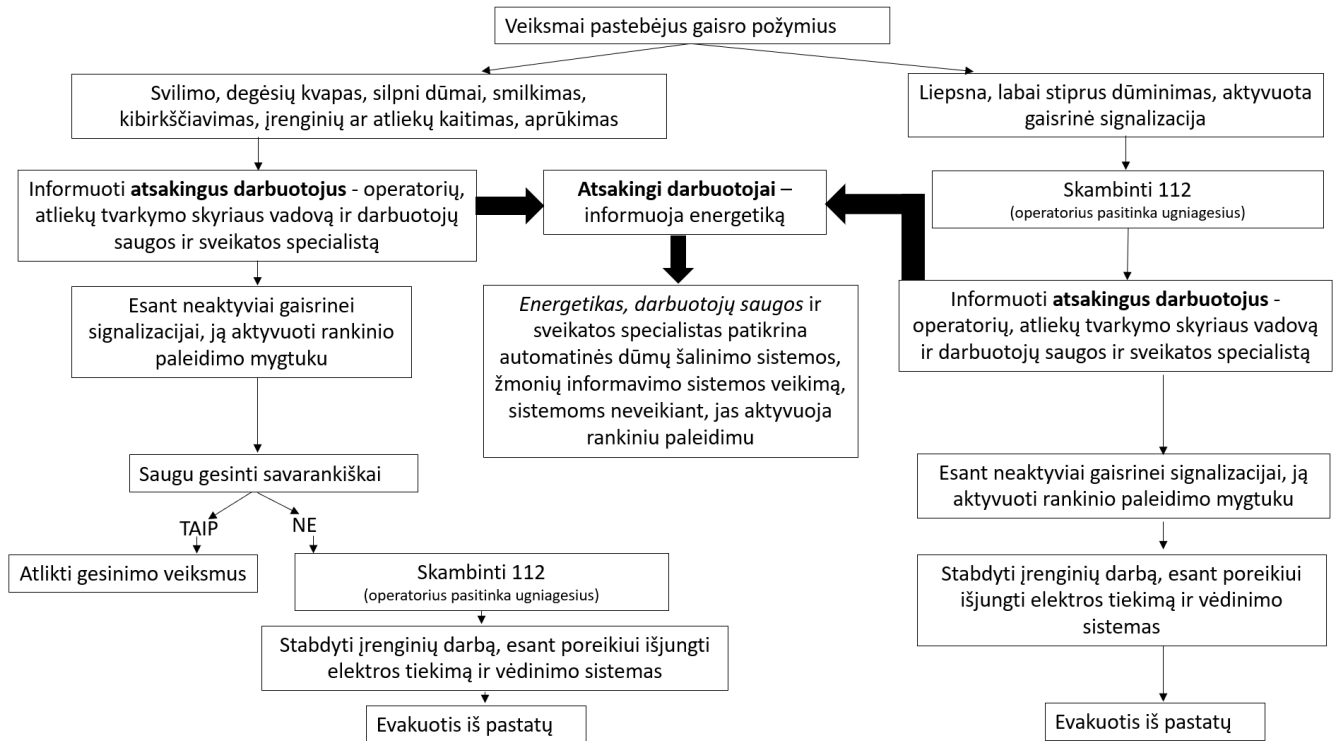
Veiksmai pastebėjus gaisro požymius

Svilimo, degėsių kvapas, silpni dūmai, smilkimas, kibirkščiavimas, įrenginių ar atliekų kaitimas, aprūkimas

Liepsna, labai stiprus dūminimas, aktyvuota gaisrinė signalizacija

Informuoti **atsakingus darbuotojus** - operatorių, atliekų tvarkymo skyriaus vadovą ir darbuotojų saugos ir sveikatos specialistą

**Atsakingi darbuotojai** – informuoja energetiką

Skambinti 112
(operatorius pasitinka ugniagesius)

Esant neaktyviai gaisrinei signalizacijai, ją aktyvuoti rankinio paleidimo mygtuku

*Energetikas, darbuotojų saugos* ir sveikatos specialistas patikrina automatinės dūmų šalinimo sistemos, žmonių informavimo sistemos veikimą, sistemoms neveikiant, jas aktyvuoja rankiniu paleidimu

Informuoti **atsakingus darbuotojus** - operatorių, atliekų tvarkymo skyriaus vadovą ir darbuotojų saugos ir sveikatos specialistą

Saugu gesinti savarankiškai

TAIP

NE

Atlikti gesinimo veiksmus

Skambinti 112
(operatorius pasitinka ugniagesius)

Stabdyti įrenginių darbą, esant poreikiui išjungti elektros tiekimą ir vėdinimo sistemas

Evakuotis iš pastatų

Esant neaktyviai gaisrinei signalizacijai, ją aktyvuoti rankinio paleidimo mygtuku

Stabdyti įrenginių darbą, esant poreikiui išjungti elektros tiekimą ir vėdinimo sistemas

Evakuotis iš pastatų